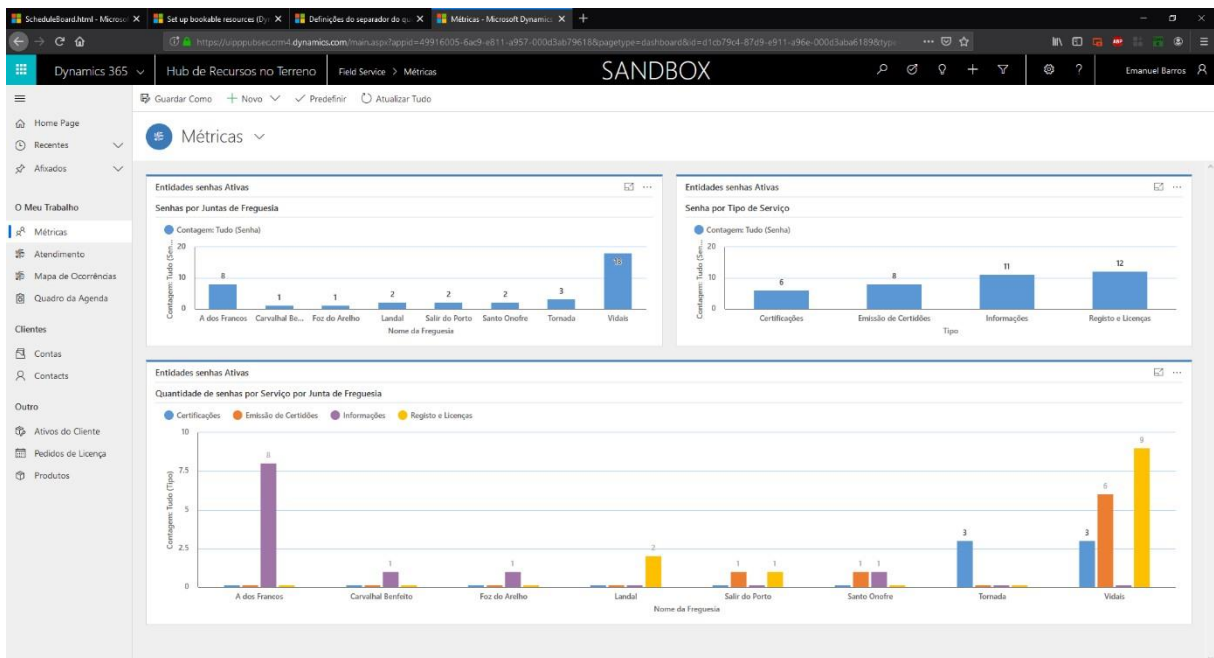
ScheduleBoard.html - Microsof ✕ | Set up bookable resources (Dy ✕ | Definições do separador do qu ✕ | Métricas - Microsoft Dynamic ✕ | +

https://uipppubsec.crm4.dynamics.com/main.aspx?appid=49916005-6ac9-e811-a957-000d3ab79618&pagetype=dashboard&id=d1cb79c4-87d9-e911-a96e-000d3aba6189&typ

Dynamics 365 | Hub de Recursos no Terreno | Field Service > Métricas | SANDBOX | Emanuel Barros

Guardar Como | + Novo | Predefinir | Atualizar Tudo

Home Page
Recentes
Afixados

O Meu Trabalho
Métricas
Atendimento
Mapa de Ocorrências
Quadro da Agenda

Clientes
Contas
Contacts

Outro
Ativos do Cliente
Pedidos de Licença
Produtos

Métricas

Entidades senhas Ativas
Senhas por Juntas de Freguesia
Contagem: Tudo (Senha)
Contagem: Tudo (Sen...
20
10
0
8 A dos Francos
1 Carvalhal Be...
1 Foz do Arelho
2 Landal
2 Salir do Porto
2 Santo Onofre
3 Tornada
18 Vidais
Nome da Freguesia

Entidades senhas Ativas
Senha por Tipo de Serviço
Contagem: Tudo (Senha)
Contagem: Tudo (Sen...
20
10
0
6 Certificações
8 Emissão de Certidões
11 Informações
12 Registo e Licenças
Tipo

Entidades senhas Ativas
Quantidade de senhas por Serviço por Junta de Freguesia
Certificações | Emissão de Certidões | Informações | Registo e Licenças
Contagem: Tudo (Tipo)
10
7.5
5
2.5
0
A dos Francos: 8
Carvalhal Benfeito: 1
Foz do Arelho: 1
Landal: 2
Salir do Porto: 1, 1
Santo Onofre: 1, 1
Tornada: 3
Vidais: 3, 6, 9
Nome da Freguesia